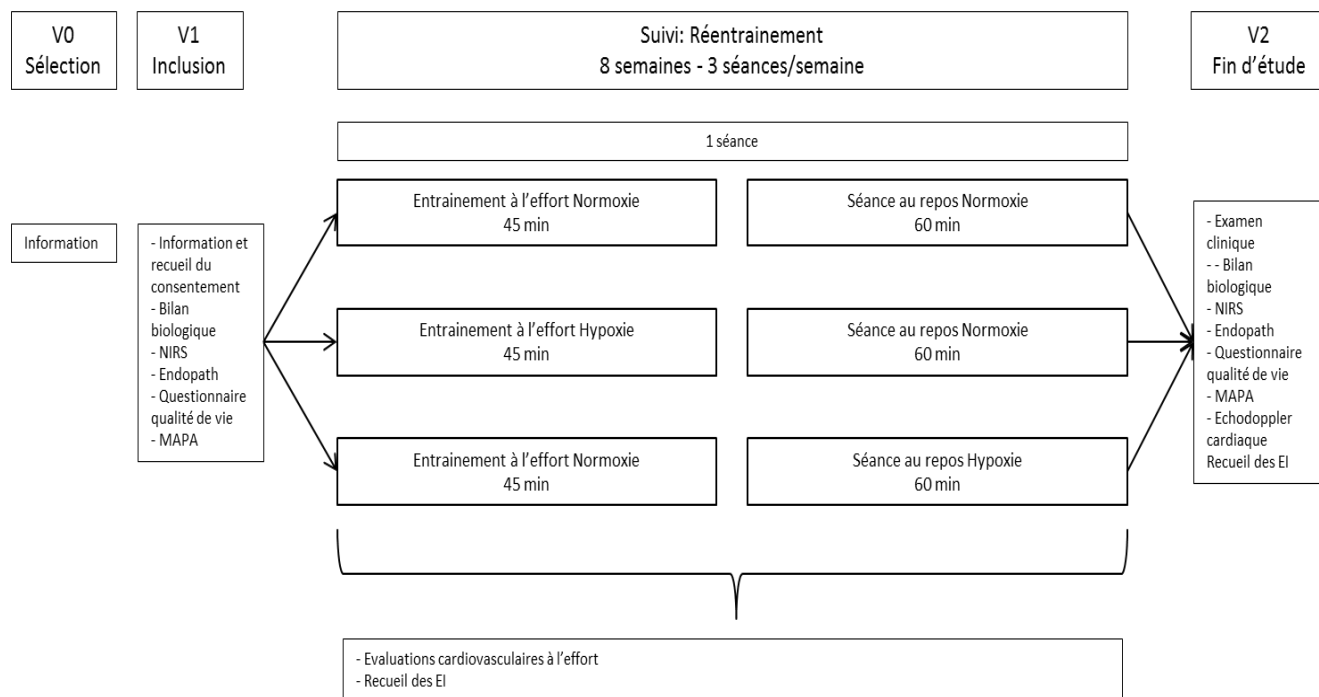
V0
Sélection

V1
Inclusion

Suivi: Réentrainement
8 semaines - 3 séances/semaine

V2
Fin d'étude

1 séance

Information

- Information et recueil du consentement
- Bilan biologique
- NIRS
- Endopath
- Questionnaire qualité de vie
- MAPA

Entrainement à l'effort Normoxie
45 min

Séance au repos Normoxie
60 min

Entrainement à l'effort Hypoxie
45 min

Séance au repos Normoxie
60 min

Entrainement à l'effort Normoxie
45 min

Séance au repos Hypoxie
60 min

- Examen clinique
- - Bilan biologique
- NIRS
- Endopath
- Questionnaire qualité de vie
- MAPA
- Echodoppler cardiaque
Recueil des EI

- Evaluations cardiovasculaires à l'effort
- Recueil des EI